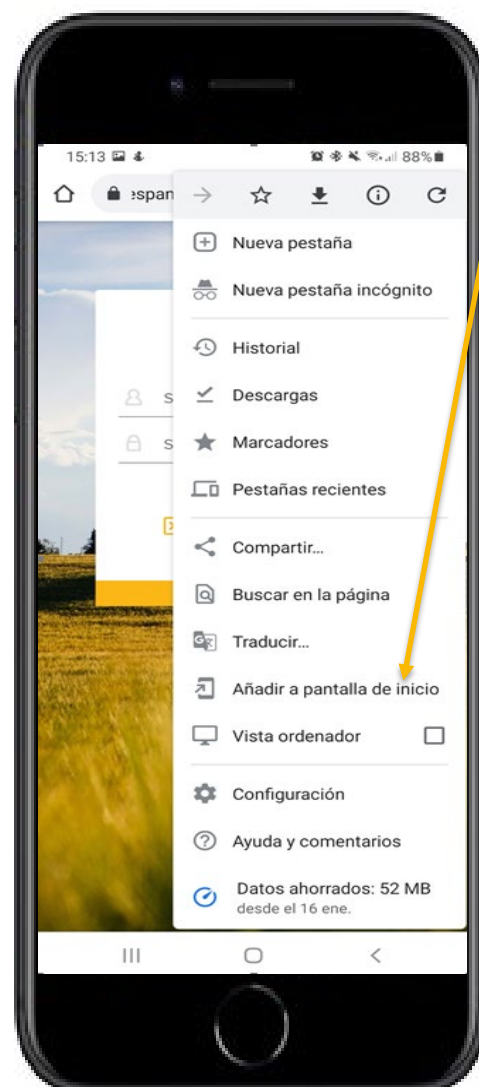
15:13
88%

espan

Nueva pestaña

Nueva pestaña incógnito

Historial

Descargas

Marcadores

Pestañas recientes

Compartir...

Buscar en la página

Traducir...

Añadir a pantalla de inicio

Vista ordenador

Configuración

Ayuda y comentarios

Datos ahorrados: 52 MB
desde el 16 ene.